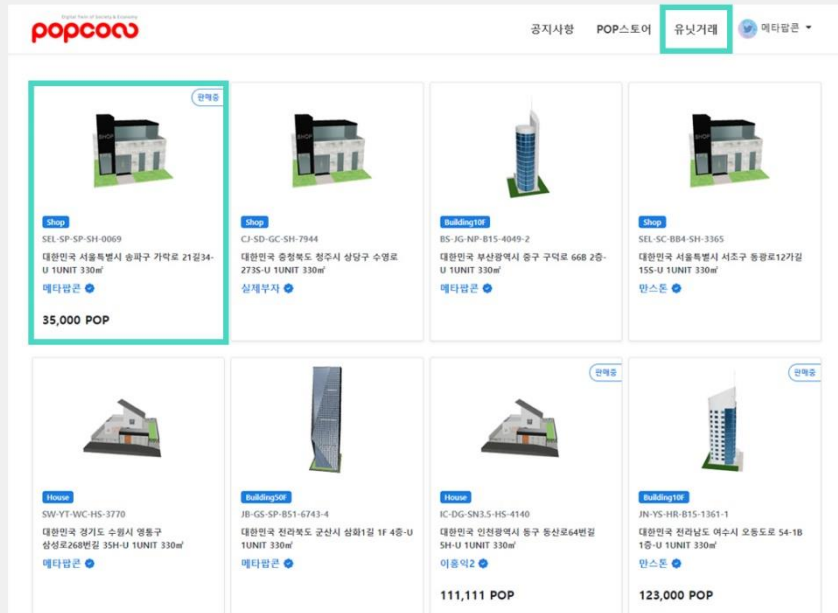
popcoco Digital Twin of Society & Economy

공지사항 POP스토어 유닛거래 메타팝콘

판매중
SHOP
Shop
SEL-SP-SP-SH-0069
대한민국 서울특별시 송파구 가락로 21길34-U 1UNIT 330㎡
메타팝콘
35,000 POP

Shop
CJ-SD-GC-SH-7944
대한민국 충청북도 청주시 상당구 수영로 273S-U 1UNIT 330㎡
실제부자

Building10F
BS-JG-NP-B15-4049-2
대한민국 부산광역시 중구 구덕로 66B 2층-U 1UNIT 330㎡
메타팝콘

Shop
SEL-SC-BB4-SH-3365
대한민국 서울특별시 서초구 동광로12가길 15S-U 1UNIT 330㎡
만스톤

House
SW-YT-WC-HS-3770
대한민국 경기도 수원시 영통구 삼성로268번길 35H-U 1UNIT 330㎡
메타팝콘

Building50F
JB-GS-SP-B51-6743-4
대한민국 전라북도 군산시 삼화1길 1F 4층-U 1UNIT 330㎡
메타팝콘

판매중
House
IC-DG-SN3.5-HS-4140
대한민국 인천광역시 동구 동산로64번길 5H-U 1UNIT 330㎡
이중익2
111,111 POP

판매중
Building10F
JN-YS-HR-B15-1361-1
대한민국 전라남도 여수시 오동도로 54-1B 1층-U 1UNIT 330㎡
만스톤
123,000 POP